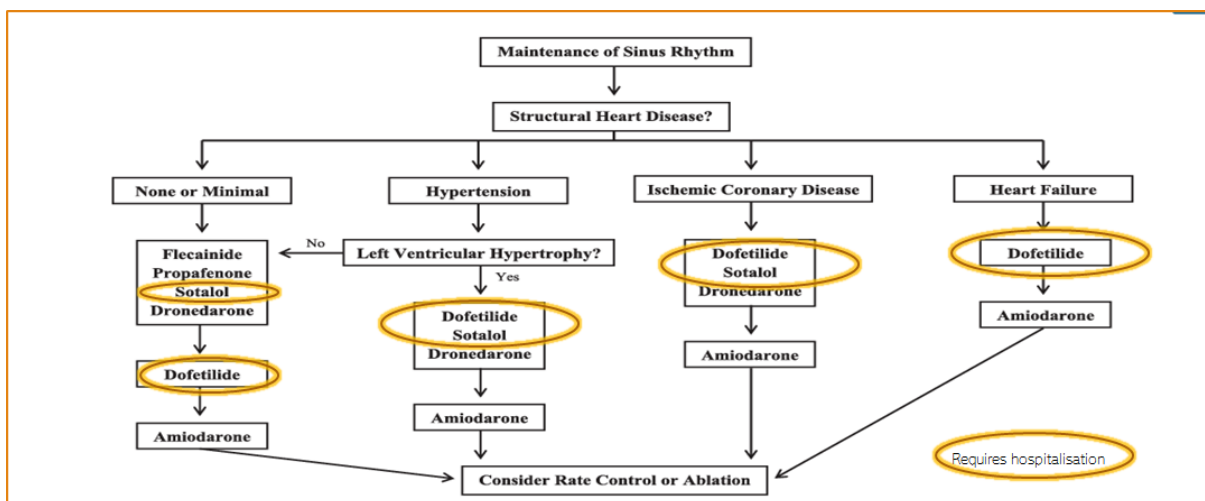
Maintenance of Sinus Rhythm

Structural Heart Disease?

None or Minimal

Hypertension

Ischemic Coronary Disease

Heart Failure

Flecainide
Propafenone
Sotalol
Dronedarone

No

Left Ventricular Hypertrophy?

Yes

Dofetilide
Sotalol
Dronedarone

Dofetilide

Dofetilide

Dofetilide
Sotalol
Dronedarone

Amiodarone

Amiodarone

Amiodarone

Amiodarone

Consider Rate Control or Ablation

Requires hospitalisation